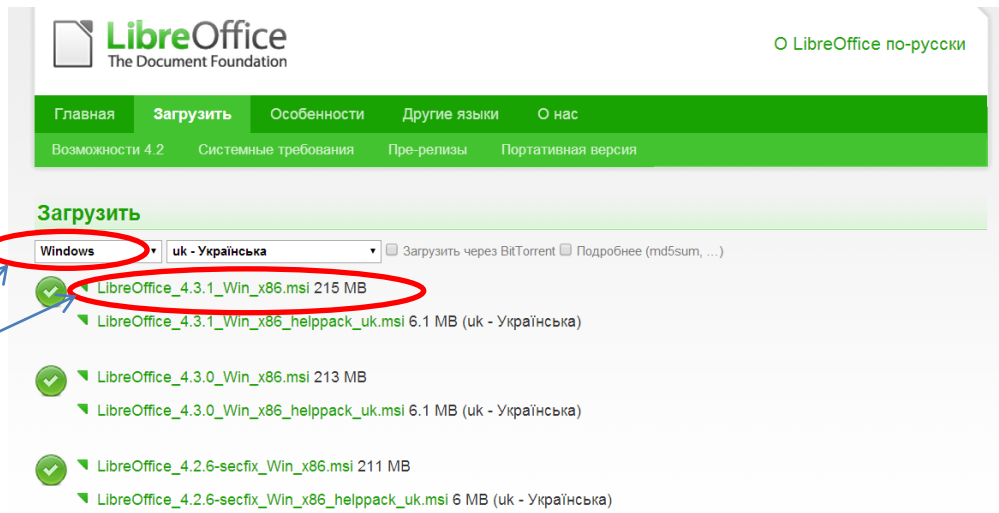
LibreOffice
The Document Foundation

О LibreOffice по-русски

Главная Загрузить Особенности Другие языки О нас

Возможности 4.2 Системные требования Пре-релизы Портативная версия

Загрузить

Windows

uk - Українська

Загрузить через BitTorrent Подробнее (md5sum, ...)

LibreOffice_4.3.1_Win_x86.msi 215 MB

LibreOffice_4.3.1_Win_x86_helppack_uk.msi 6.1 MB (uk - Українська)

LibreOffice_4.3.0_Win_x86.msi 213 MB

LibreOffice_4.3.0_Win_x86_helppack_uk.msi 6.1 MB (uk - Українська)

LibreOffice_4.2.6-secfix_Win_x86.msi 211 MB

LibreOffice_4.2.6-secfix_Win_x86_helppack_uk.msi 6 MB (uk - Українська)